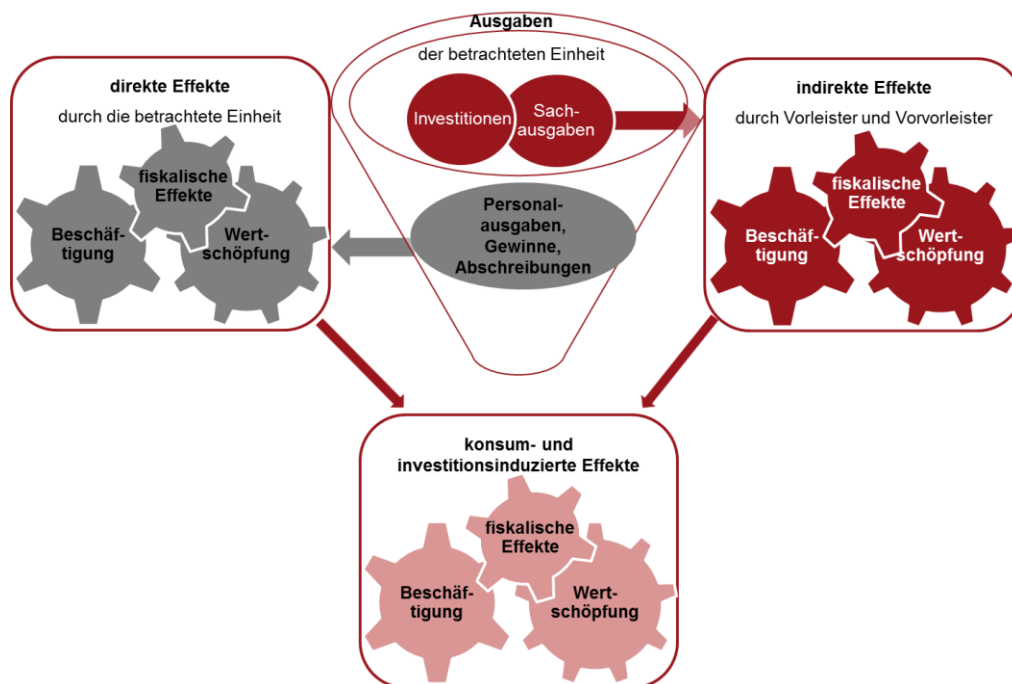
Ausgaben

der betrachteten Einheit

Investitionen

Sachausgaben

direkte Effekte

durch die betrachtete Einheit

fiskalische Effekte

Beschäftigung

Wertschöpfung

Personalausgaben, Gewinne, Abschreibungen

indirekte Effekte

durch Vorleister und Vorvorleister

fiskalische Effekte

Beschäftigung

Wertschöpfung

konsum- und investitionsinduzierte Effekte

fiskalische Effekte

Beschäftigung

Wertschöpfung